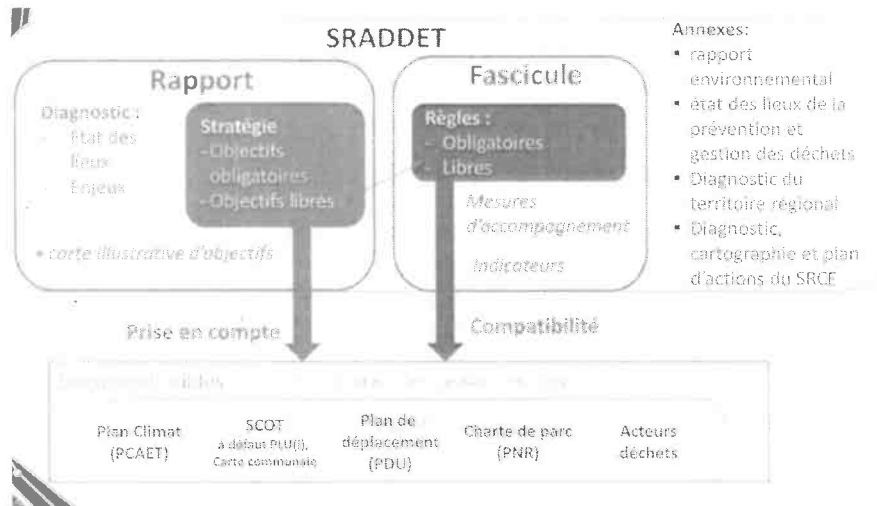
SRADDET

Rapport

Diagnostic :
- Etat des lieux
- Enjeux

Stratégie
- Objectifs obligatoires
- Objectifs libres

• carte illustrative d'objectifs

Fascicule

Règles :
- Obligatoires
- Libres

Mesures d'accompagnement

Indicateurs

Annexes:
• rapport environnemental
• état des lieux de la prévention et gestion des déchets
• Diagnostic du territoire régional
• Diagnostic, cartographie et plan d'actions du SRCE

Prise en compte

Compatibilité

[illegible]

Plan Climat (PCAET)

SCOT à défaut PLU(i), Carte communale

Plan de déplacement (PDU)

Charte de parc (PNR)

Acteurs déchets